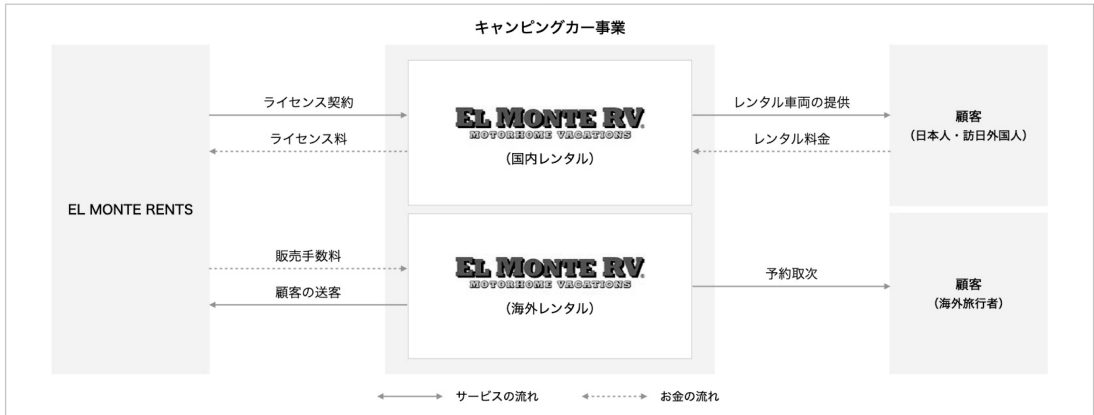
キャンピングカー事業

EL MONTE RENTS

ライセンス契約

ライセンス料

EL MONTE RV
MOTORHOME VACATIONS
（国内レンタル）

レンタル車両の提供

レンタル料金

顧客
（日本人・訪日外国人）

販売手数料

顧客の送客

EL MONTE RV
MOTORHOME VACATIONS
（海外レンタル）

予約取次

顧客
（海外旅行者）

サービスの流れ　お金の流れ